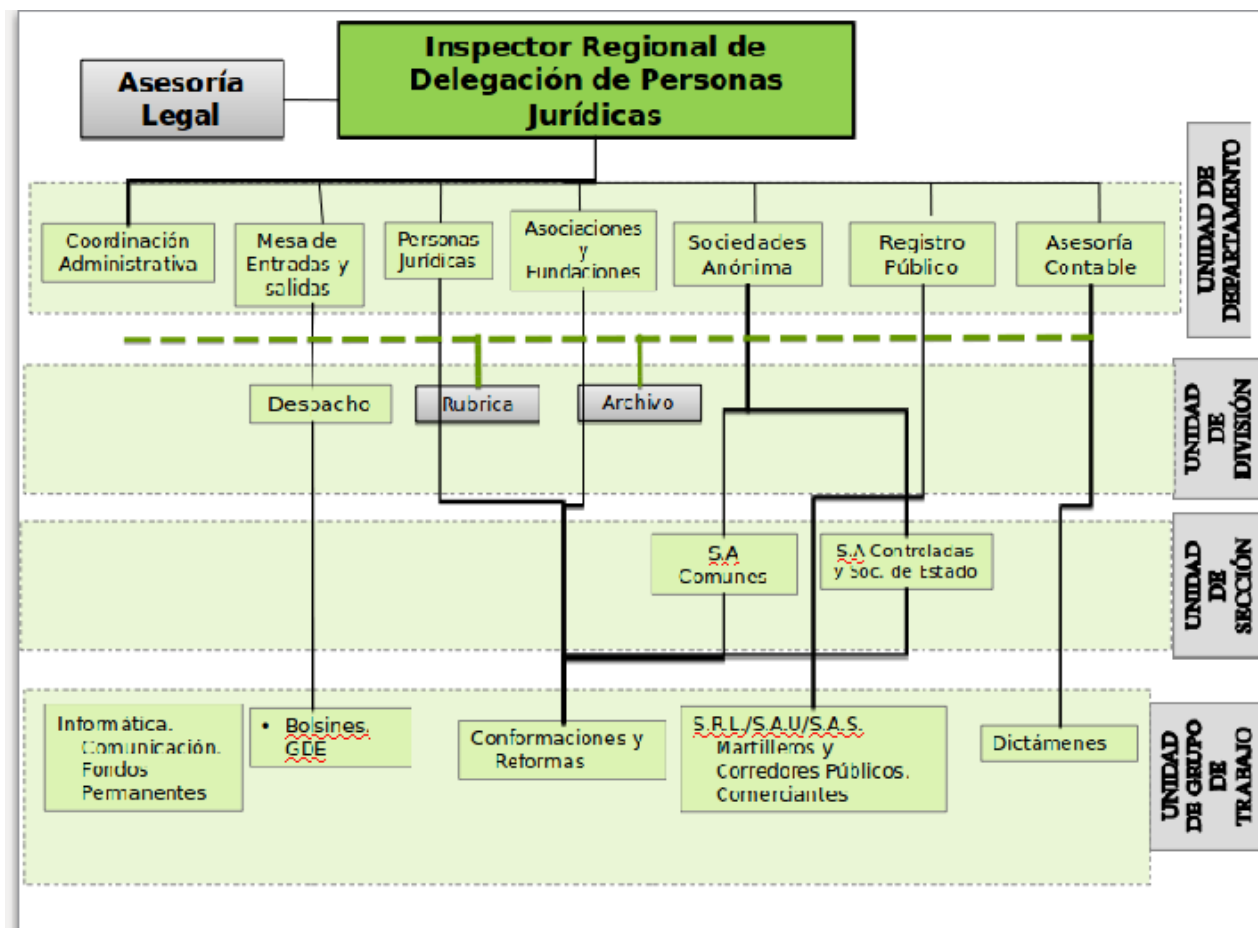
Asesoría Legal

Inspector Regional de Delegación de Personas Jurídicas

UNIDAD DE DEPARTAMENTO

Coordinación Administrativa

Mesa de Entradas y salidas

Personas Jurídicas

Asociaciones y Fundaciones

Sociedades Anónima

Registro Público

Asesoría Contable

UNIDAD DE DIVISIÓN

Despacho

Rubrica

Archivo

UNIDAD DE SECCIÓN

S.A Comunes

S.A Controladas y Soc. de Estado

UNIDAD DE GRUPO DE TRABAJO

Informática. Comunicación. Fondos Permanentes

• Bolsines. GDE

Conformaciones y Reformas

S.R.L/S.A.U/S.A.S. Martilleros y Corredores Públicos. Comerciantes

Dictámenes